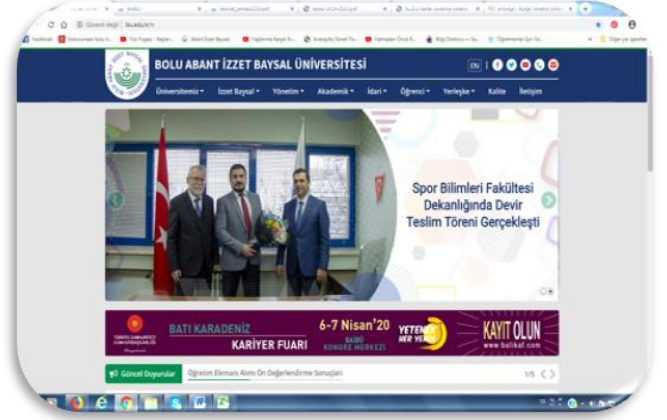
Güvenli değil | ibu.edu.tr

BOLU ABANT İZZET BAYSAL ÜNİVERSİTESİ

EN

Üniversitemiz ▾ İzzet Baysal ▾ Yönetim ▾ Akademik ▾ İdari ▾ Öğrenci ▾ Yerleşke ▾ Kalite İletişim

Spor Bilimleri Fakültesi Dekanlığında Devir Teslim Töreni Gerçekleşti

BATI KARADENİZ KARİYER FUARI

6-7 Nisan'20

BAMİ KONGRE MERKEZİ

YETENEK HER YERDE

KAYIT OLUN

www.balikaf.com

Güncel Duyurular

Öğretim Elemanı Alımı Ön Değerlendirme Sonuçları

1/5